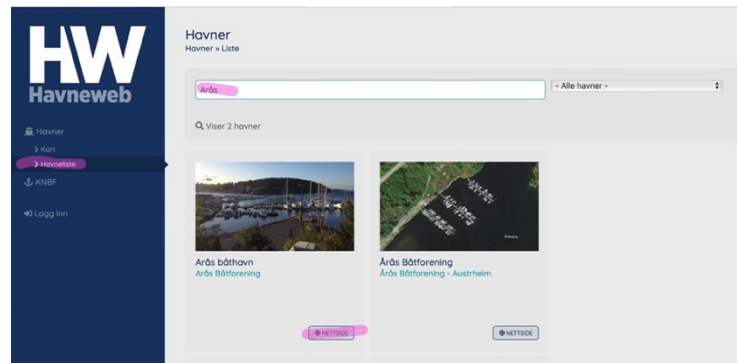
HW
Havneweb

Havner
> Kart
> Havneliste
KNBF

Logg inn

Havner
Havner » Liste

Arås

- Alle havner -

Viser 2 havner

Arås båthavn
Arås Båtforening

NETTSIDE

Årås Båtforening
Årås Båtforening - Austrheim

NETTSIDE